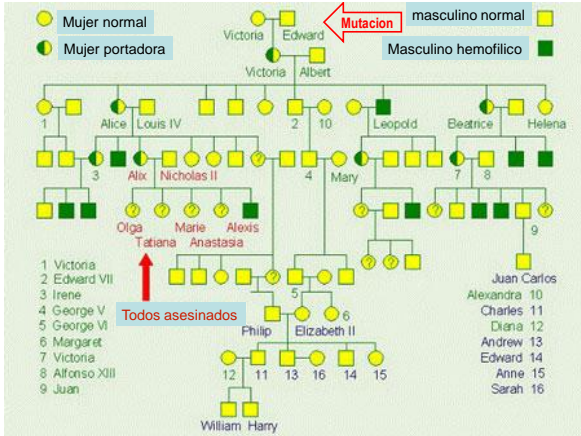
Mujer normal
Mujer portadora
Victoria Edward
Mutacion
masculino normal
Masculino hemofilico
Victoria Albert
1
Alice Louis IV
2 10
Leopold
Beatrice
Helena
3
Alix Nicholas II
4
Mary
7 8
Olga Marie Alexis
Tatiana Anastasia
9
Juan Carlos
1 Victoria
2 Edward VII
3 Irene
4 George V
5 George VI
6 Margaret
7 Victoria
8 Alfonso XIII
9 Juan
Todos asesinados
5
6
Philip Elizabeth II
Alexandra 10
Charles 11
Diana 12
Andrew 13
Edward 14
Anne 15
Sarah 16
12 11 13 16 14 15
William Harry